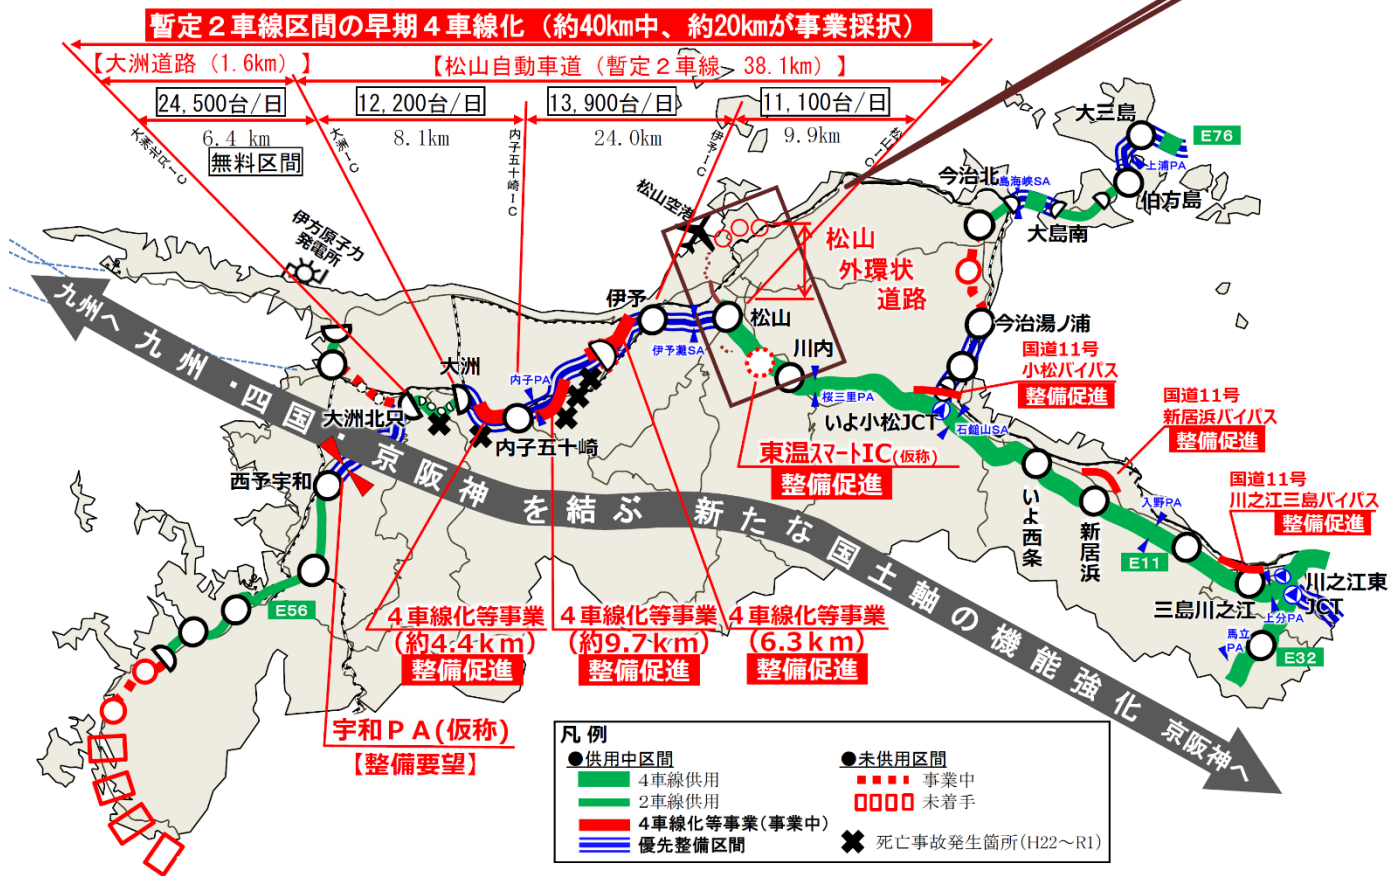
暫定２車線区間の早期４車線化（約40km中、約20kmが事業採択）

【大洲道路（1.6km）】

【松山自動車道（暫定２車線 38.1km）】

24,500台/日

12,200台/日

13,900台/日

11,100台/日

大洲北只IC

大洲IC

内子五十崎IC

伊予IC

松山IC

6.4 km

8.1km

24.0km

9.9km

無料区間

伊方原子力発電所

松山空港

松山外環状道路

大三島

E76

上浦PA

今治北

島海峡SA

伯方島

大島南

今治湯ノ浦

国道11号小松バイパス

整備促進

国道11号新居浜バイパス

整備促進

国道11号川之江三島バイパス

整備促進

伊予

伊予灘SA

松山

川内

桜三里PA

いよ小松JCT

石鎚山SA

東温スマートIC(仮称)

整備促進

いよ西条

入野PA

新居浜

E11

三島川之江

川之江東JCT

上分PA

馬立PA

E32

大洲

内子PA

大洲北只

内子五十崎

西予宇和

E56

九州へ　九州・四国・京阪神を結ぶ新たな国土軸の機能強化　京阪神へ

４車線化等事業（約4.4ｋｍ）整備促進

４車線化等事業（約9.7ｋｍ）整備促進

４車線化等事業（6.3ｋｍ）整備促進

宇和ＰＡ(仮称)

【整備要望】

凡 例

●供用中区間

4車線供用

2車線供用

4車線化等事業(事業中)

優先整備区間

●未供用区間

事業中

未着手

死亡事故発生箇所(H22～R1)